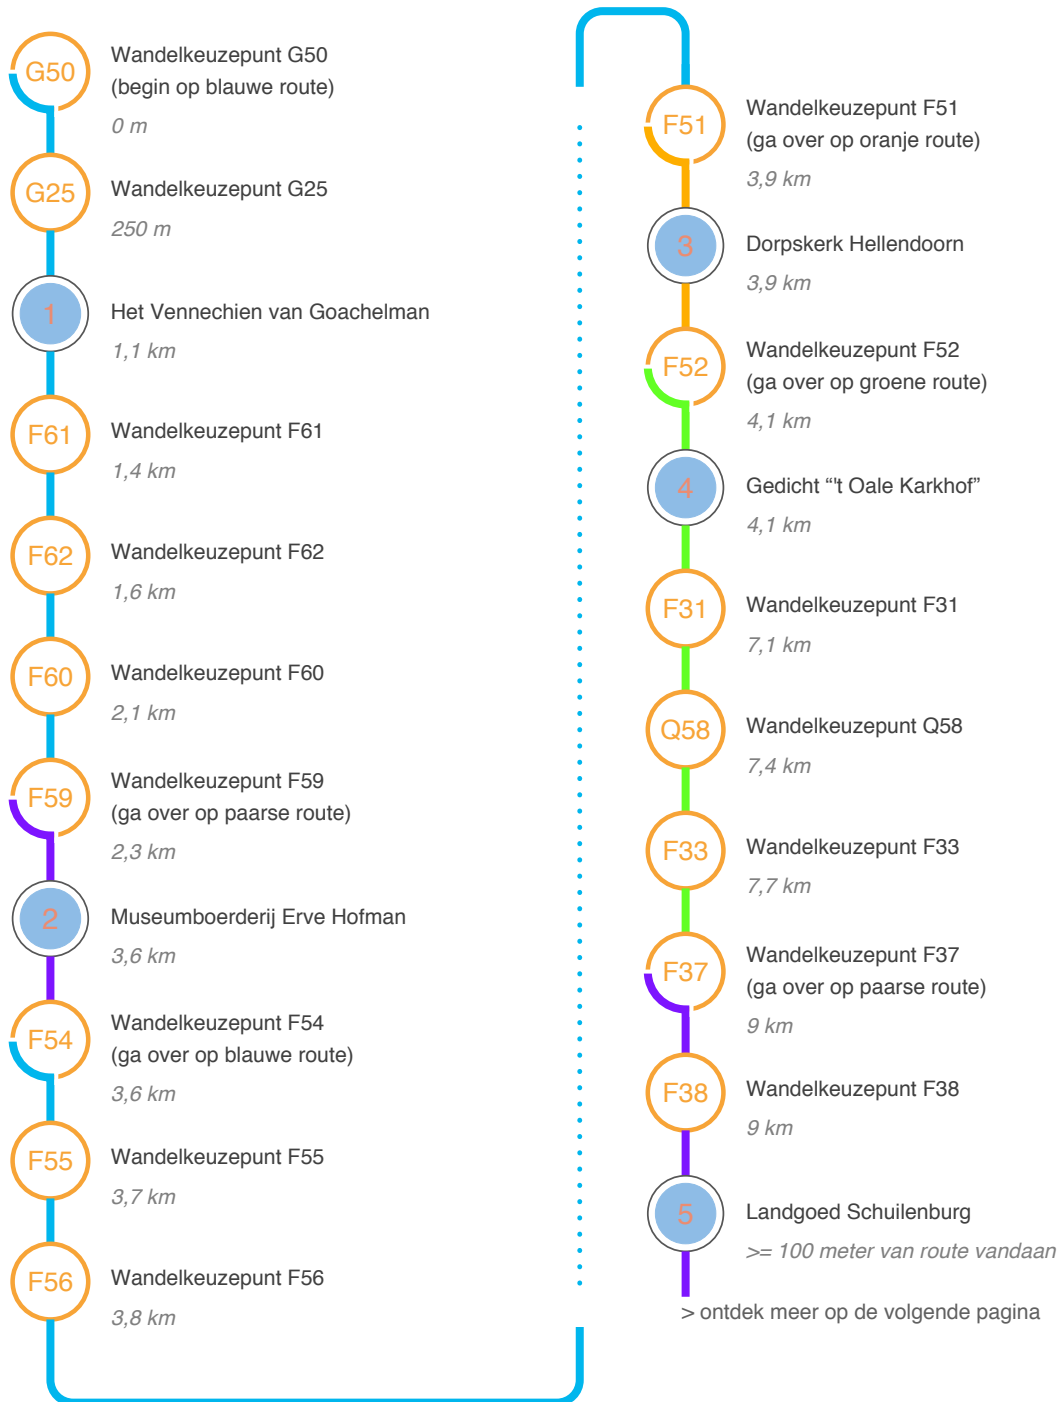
G50
Wandelkeuzepunt G50
(begin op blauwe route)
0 m

G25
Wandelkeuzepunt G25
250 m

1
Het Vennechien van Goachelman
1,1 km

F61
Wandelkeuzepunt F61
1,4 km

F62
Wandelkeuzepunt F62
1,6 km

F60
Wandelkeuzepunt F60
2,1 km

F59
Wandelkeuzepunt F59
(ga over op paarse route)
2,3 km

2
Museumboerderij Erve Hofman
3,6 km

F54
Wandelkeuzepunt F54
(ga over op blauwe route)
3,6 km

F55
Wandelkeuzepunt F55
3,7 km

F56
Wandelkeuzepunt F56
3,8 km

F51
Wandelkeuzepunt F51
(ga over op oranje route)
3,9 km

3
Dorpskerk Hellendoorn
3,9 km

F52
Wandelkeuzepunt F52
(ga over op groene route)
4,1 km

4
Gedicht “'t Oale Karkhof”
4,1 km

F31
Wandelkeuzepunt F31
7,1 km

Q58
Wandelkeuzepunt Q58
7,4 km

F33
Wandelkeuzepunt F33
7,7 km

F37
Wandelkeuzepunt F37
(ga over op paarse route)
9 km

F38
Wandelkeuzepunt F38
9 km

5
Landgoed Schuilenburg
>= 100 meter van route vandaan

> ontdek meer op de volgende pagina